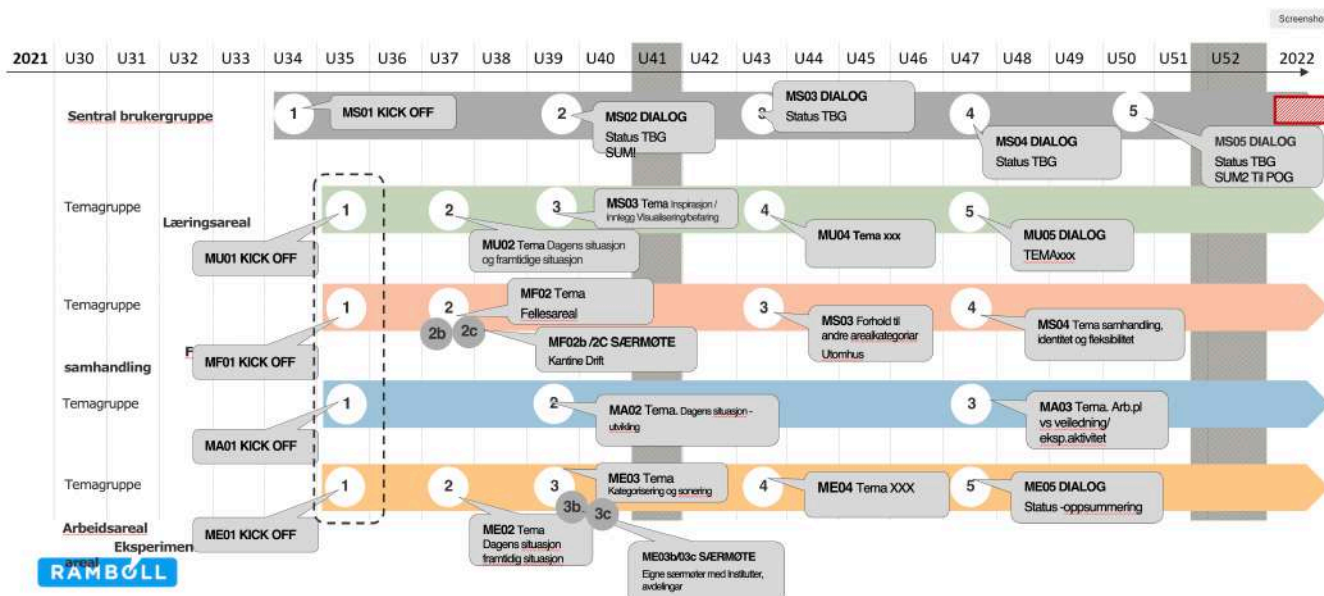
Screensho

2021 U30 U31 U32 U33 U34 U35 U36 U37 U38 U39 U40 U41 U42 U43 U44 U45 U46 U47 U48 U49 U50 U51 U52 2022

Sentral brukergruppe

1 MS01 KICK OFF

2 MS02 DIALOG Status TBG SUM!

3 MS03 DIALOG Status TBG

4 MS04 DIALOG Status TBG

5 MS05 DIALOG Status TBG SUM2 Til POG

Temagruppe Læringsareal

1 MU01 KICK OFF

2 MU02 Tema Dagens situasjon og framtidige situasjon

3 MS03 Tema Inspirasjon / innlegg Visualisering/befaring

4 MU04 Tema xxx

5 MU05 DIALOG TEMAxxx

Temagruppe F samhandling

1 MF01 KICK OFF

2 MF02 Tema Fellesareal

2b 2c MF02b /2C SÆRMØTE Kantine Drift

3 MS03 Forhold til andre arealkategoriar Utomhus

4 MS04 Tema samhandling, identitet og fleksibilitet

Temagruppe

1 MA01 KICK OFF

2 MA02 Tema. Dagens situasjon - utvikling

3 MA03 Tema. Arb.pl vs veiledning/ eksp.aktivitet

Temagruppe Arbeidsareal Eksperimen areal

1 ME01 KICK OFF

2 ME02 Tema Dagens situasjon framtidig situasjon

3 ME03 Tema Kategorisering og sonering

3b 3c ME03b/03c SÆRMØTE Egne særmøter med Institutter, avdelinger

4 ME04 Tema XXX

5 ME05 DIALOG Status -oppsummering

RAMBØLL